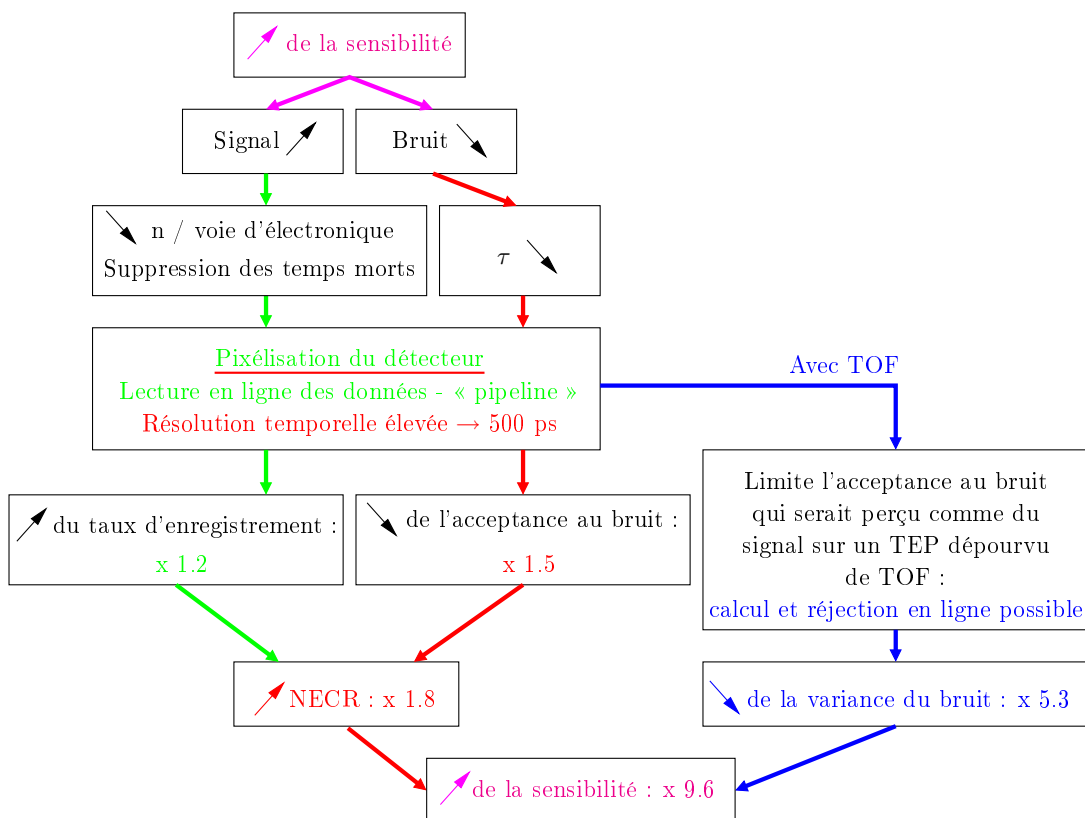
↗ de la sensibilité

Signal ↗

Bruit ↘

↘ n / voie d'électronique
Suppression des temps morts

$\tau$ ↘

Pixélisation du détecteur
Lecture en ligne des données - « pipeline »
Résolution temporelle élevée → 500 ps

Avec TOF

↗ du taux d'enregistrement :
x 1.2

↘ de l'acceptance au bruit :
x 1.5

Limite l'acceptance au bruit qui serait perçu comme du signal sur un TEP dépourvu de TOF :
calcul et réjection en ligne possible

↗ NECR : x 1.8

↘ de la variance du bruit : x 5.3

↗ de la sensibilité : x 9.6